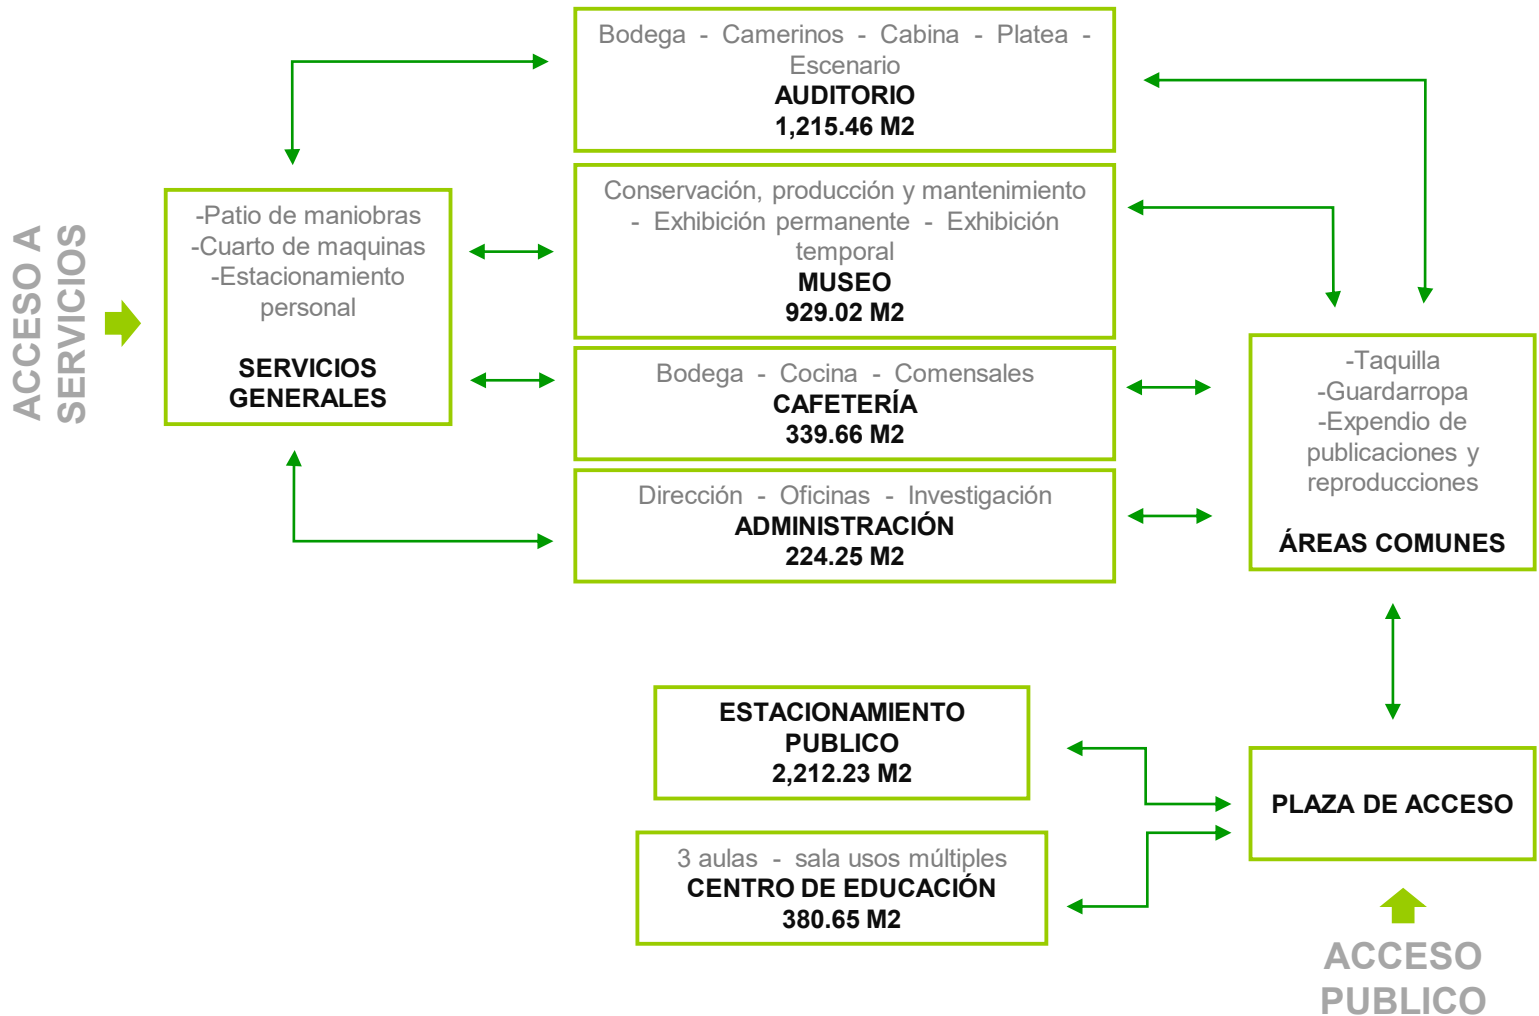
ACCESO A SERVICIOS

Bodega - Camerinos - Cabina - Platea - Escenario
AUDITORIO
1,215.46 M2

-Patio de maniobras
-Cuarto de maquinas
-Estacionamiento personal

SERVICIOS GENERALES

Conservación, producción y mantenimiento - Exhibición permanente - Exhibición temporal
MUSEO
929.02 M2

Bodega - Cocina - Comensales
CAFETERÍA
339.66 M2

Dirección - Oficinas - Investigación
ADMINISTRACIÓN
224.25 M2

-Taquilla
-Guardarropa
-Expendio de publicaciones y reproducciones

ÁREAS COMUNES

ESTACIONAMIENTO PUBLICO
2,212.23 M2

PLAZA DE ACCESO

3 aulas - sala usos múltiples
CENTRO DE EDUCACIÓN
380.65 M2

ACCESO PUBLICO